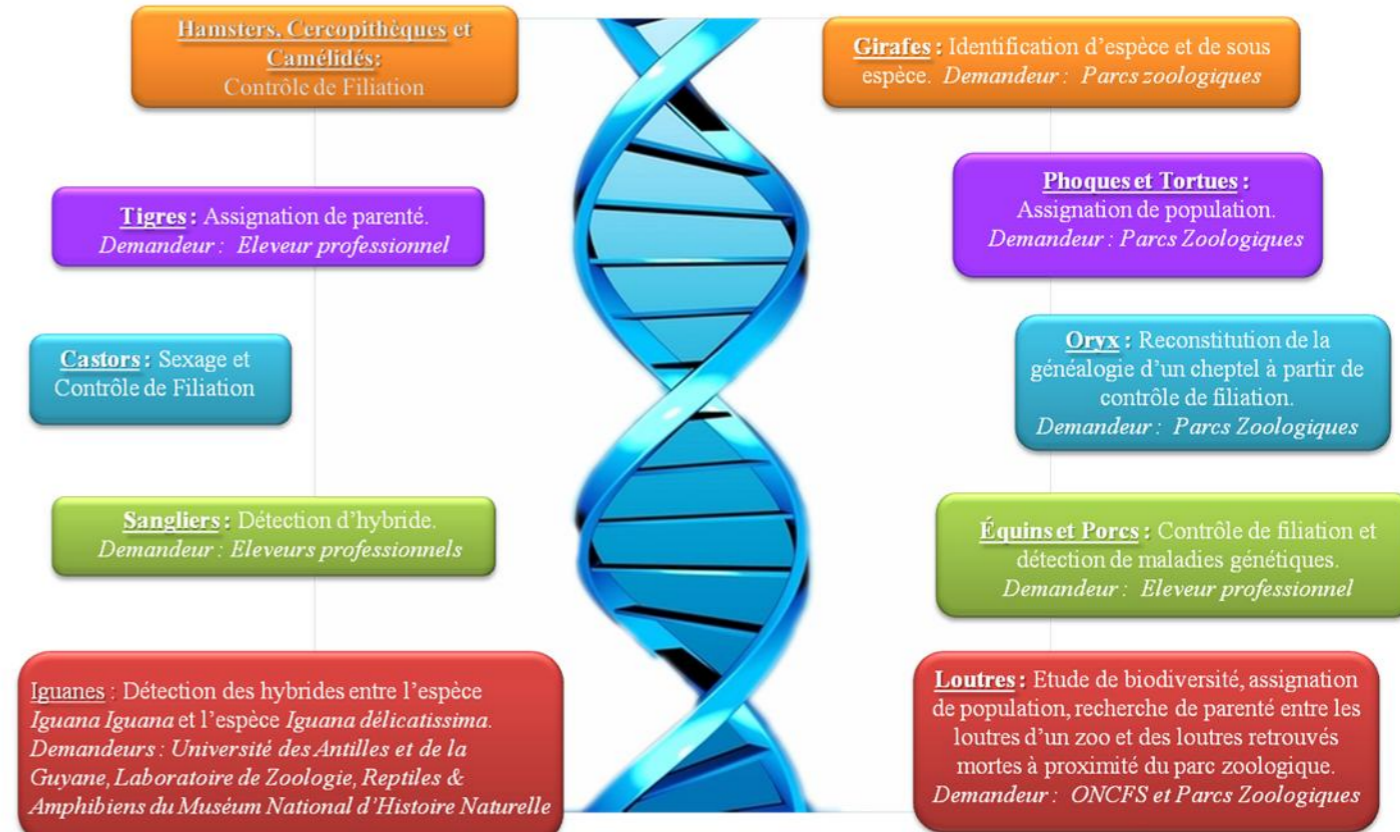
Hamsters, Cercopithèques et Camélidés: Contrôle de Filiation

Girafes : Identification d'espèce et de sous espèce. Demandeur : Parcs zoologiques

Tigres : Assignation de parenté. Demandeur : Eleveur professionnel

Phoques et Tortues : Assignation de population. Demandeur : Parcs Zoologiques

Castors : Sexage et Contrôle de Filiation

Oryx : Reconstitution de la généalogie d'un cheptel à partir de contrôle de filiation. Demandeur : Parcs Zoologiques

Sangliers : Détection d'hybride. Demandeur : Eleveurs professionnels

Équins et Porcs : Contrôle de filiation et détection de maladies génétiques. Demandeur : Eleveur professionnel

Iguanes : Détection des hybrides entre l'espèce Iguana Iguana et l'espèce Iguana délicatissima. Demandeurs : Université des Antilles et de la Guyane, Laboratoire de Zoologie, Reptiles & Amphibiens du Muséum National d'Histoire Naturelle

Loutres : Etude de biodiversité, assignation de population, recherche de parenté entre les loutres d'un zoo et des loutres retrouvés mortes à proximité du parc zoologique. Demandeur : ONCFS et Parcs Zoologiques